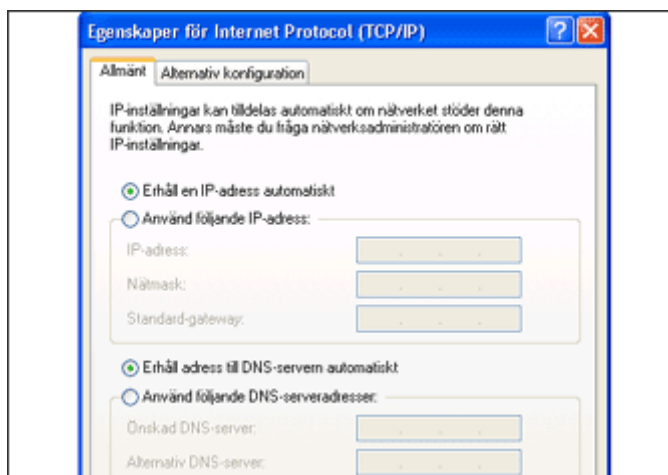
Egenskaper för Internet Protocol (TCP/IP)

Allmänt | Alternativ konfiguration

IP-inställningar kan tilldelas automatiskt om nätverket stöder denna funktion. Annars måste du fråga nätverksadministratören om rätt IP-inställningar.

Erhåll en IP-adress automatiskt

Använd följande IP-adress:

IP-adress:

Nätmask:

Standard-gateway:

Erhåll adress till DNS-servern automatiskt

Använd följande DNS-serveradresser:

Önskad DNS-server:

Alternativ DNS-server: